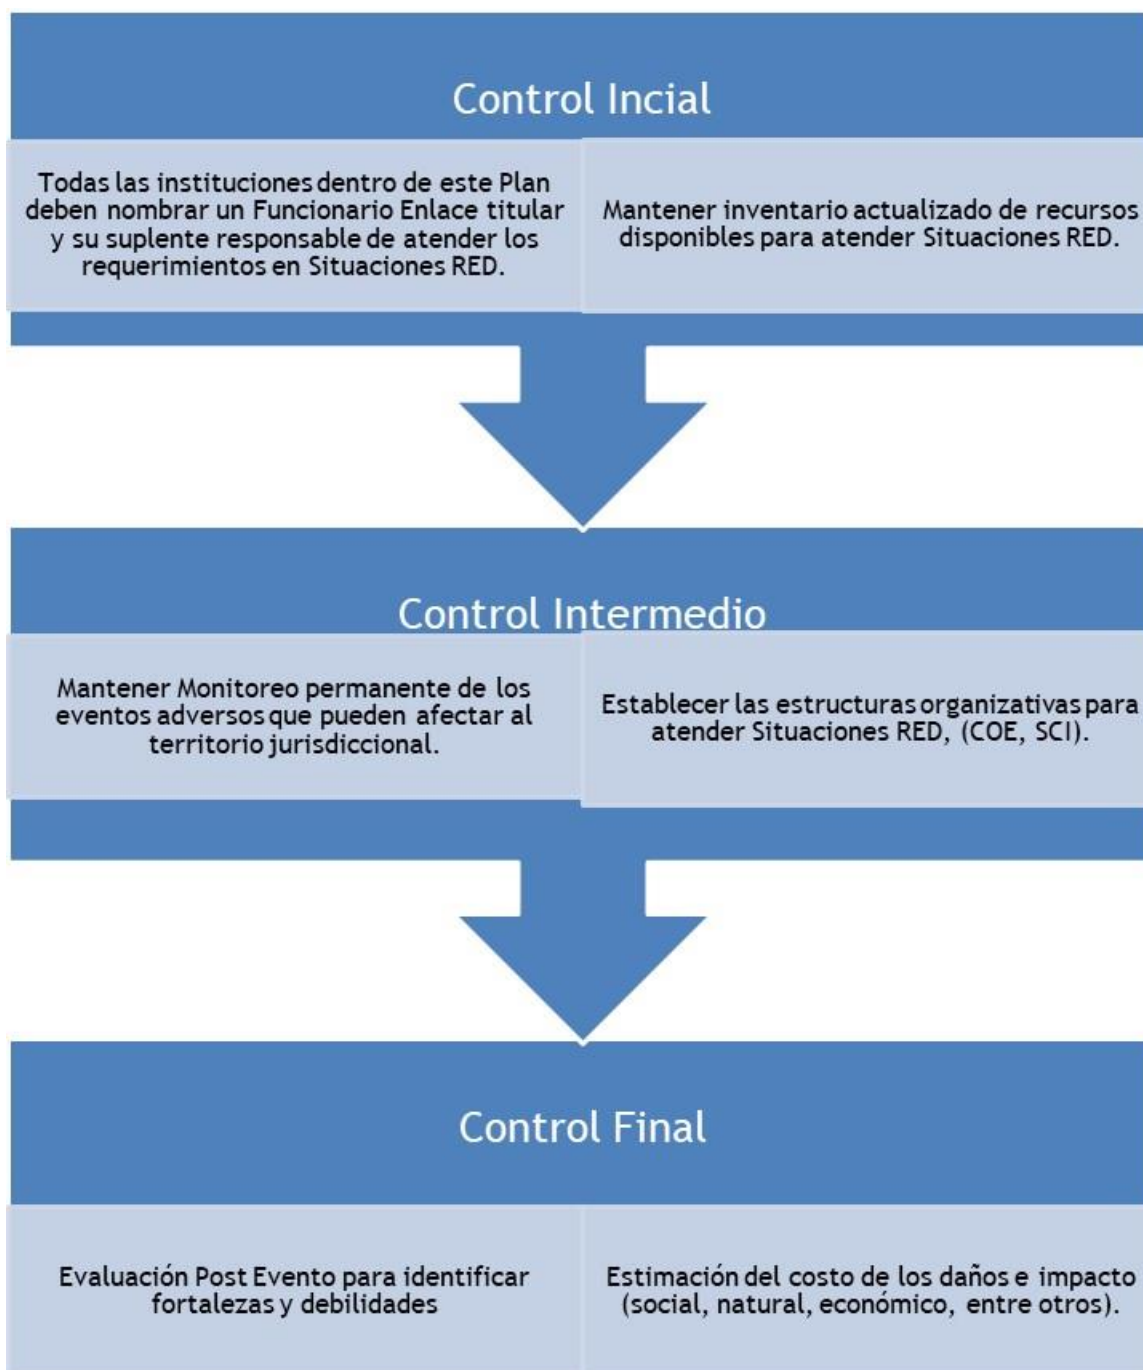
Control Incial

Todas las instituciones dentro de este Plan deben nombrar un Funcionario Enlace titular y su suplente responsable de atender los requerimientos en Situaciones RED.

Mantener inventario actualizado de recursos disponibles para atender Situaciones RED.

Control Intermedio

Mantener Monitoreo permanente de los eventos adversos que pueden afectar al territorio jurisdiccional.

Establecer las estructuras organizativas para atender Situaciones RED, (COE, SCI).

Control Final

Evaluación Post Evento para identificar fortalezas y debilidades

Estimación del costo de los daños e impacto (social, natural, económico, entre otros).